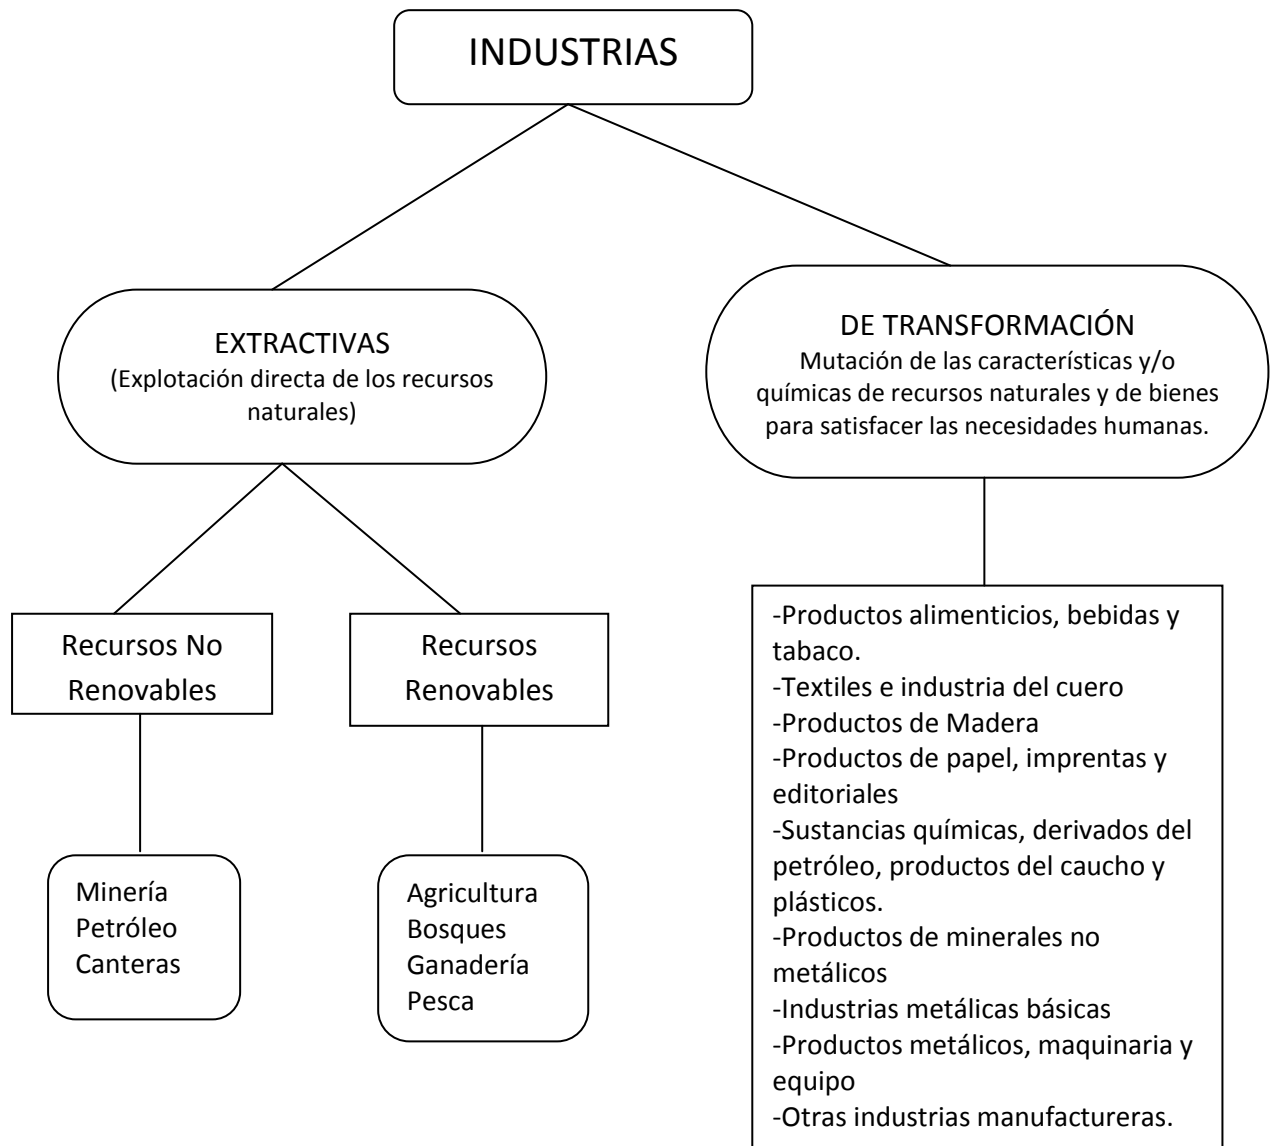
INDUSTRIAS

EXTRACTIVAS
(Explotación directa de los recursos naturales)

DE TRANSFORMACIÓN
Mutación de las características y/o químicas de recursos naturales y de bienes para satisfacer las necesidades humanas.

Recursos No Renovables

Recursos Renovables

Minería
Petróleo
Canteras

Agricultura
Bosques
Ganadería
Pesca

-Productos alimenticios, bebidas y tabaco.
-Textiles e industria del cuero
-Productos de Madera
-Productos de papel, imprentas y editoriales
-Sustancias químicas, derivados del petróleo, productos del caucho y plásticos.
-Productos de minerales no metálicos
-Industrias metálicas básicas
-Productos metálicos, maquinaria y equipo
-Otras industrias manufactureras.